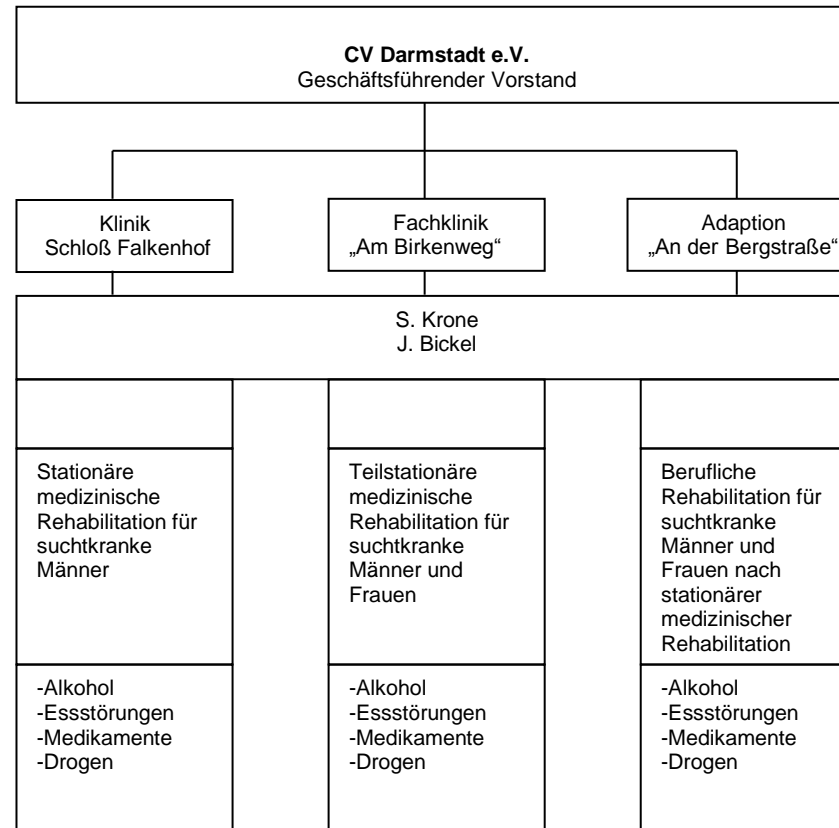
**CV Darmstadt e.V.**
Geschäftsführender Vorstand

Klinik
Schloß Falkenhof

Fachklinik
„Am Birkenweg“

Adaption
„An der Bergstraße“

S. Krone
J. Bickel

Stationäre medizinische Rehabilitation für suchtkranke Männer

-Alkohol
-Essstörungen
-Medikamente
-Drogen

Teilstationäre medizinische Rehabilitation für suchtkranke Männer und Frauen

-Alkohol
-Essstörungen
-Medikamente
-Drogen

Berufliche Rehabilitation für suchtkranke Männer und Frauen nach stationärer medizinischer Rehabilitation

-Alkohol
-Essstörungen
-Medikamente
-Drogen